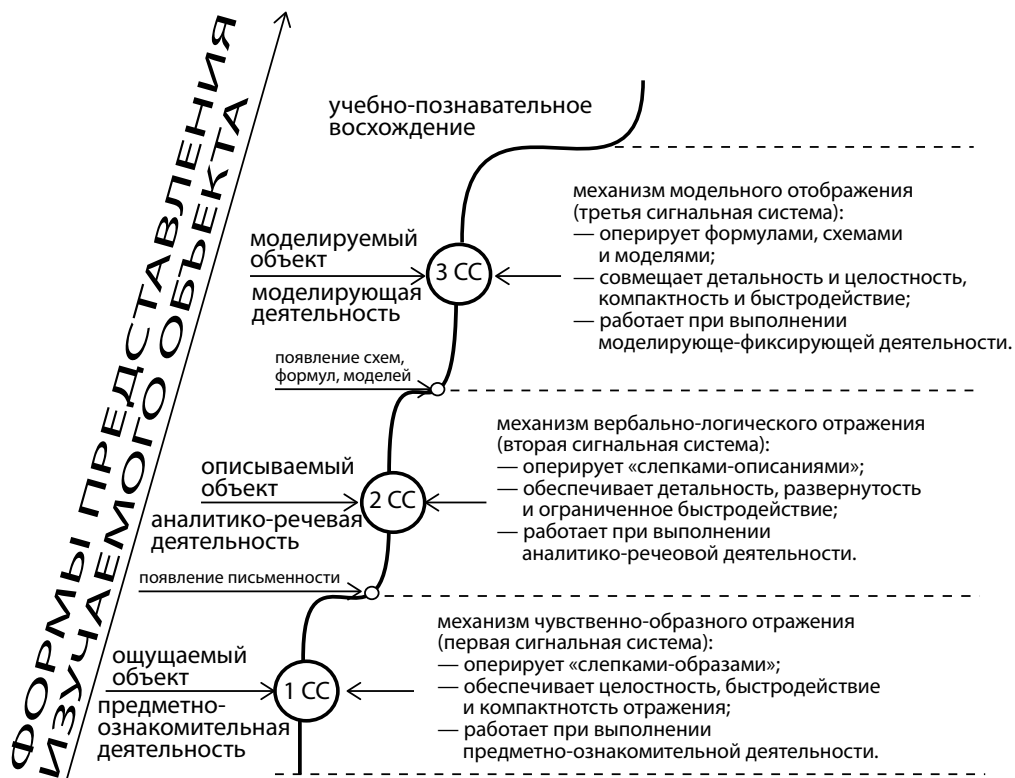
ФОРМЫ ПРЕДСТАВЛЕНИЯ ИЗУЧАЕМОГО ОБЪЕКТА

учебно-познавательное восхождение

механизм модельного отображения (третья сигнальная система):
— оперирует формулами, схемами и моделями;
— совмещает детальность и целостность, компактность и быстродействие;
— работает при выполнении моделирующе-фиксирующей деятельности.

моделируемый объект

3 СС

моделирующая деятельность

появление схем, формул, моделей

механизм вербально-логического отражения (вторая сигнальная система):
— оперирует «слепками-описаниями»;
— обеспечивает детальность, развернутость и ограниченное быстродействие;
— работает при выполнении аналитико-речевой деятельности.

описываемый объект

2 СС

аналитико-речевая деятельность

появление письменности

механизм чувственно-образного отражения (первая сигнальная система):
— оперирует «слепками-образами»;
— обеспечивает целостность, быстродействие и компактность отражения;
— работает при выполнении предметно-ознакомительной деятельности.

ощущаемый объект

1 СС

предметно-ознакомительная деятельность